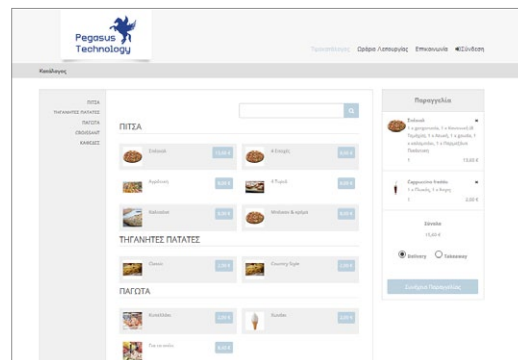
Pegasus Technology

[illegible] Ωράριο Λειτουργίας Επικοινωνία Σύνδεση

Κατάλογος

ΠΙΤΣΑ
ΤΗΓΑΝΗΤΕΣ ΠΑΤΑΤΕΣ
ΠΑΓΩΤΑ
CROISSANT
ΚΑΦΕΔΕΣ

ΠΙΤΣΑ

Σπέσιαλ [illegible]
4 Εποχές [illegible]
Αμερικανή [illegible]
4 Τυριά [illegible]
Καλοκαίρι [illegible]
Μανιτάρια & αρώμα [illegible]

ΤΗΓΑΝΗΤΕΣ ΠΑΤΑΤΕΣ

Classic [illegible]
Country Style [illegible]

ΠΑΓΩΤΑ

Κυπελλάκι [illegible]
Χωνάκι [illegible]
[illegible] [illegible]

Παραγγελία

Σπέσιαλ
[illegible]
1 13,00 €

Cappuccino freddo
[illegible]
1 2,00 €

Σύνολο
15,00 €

Delivery Takeaway

Συνέχεια Παραγγελίας